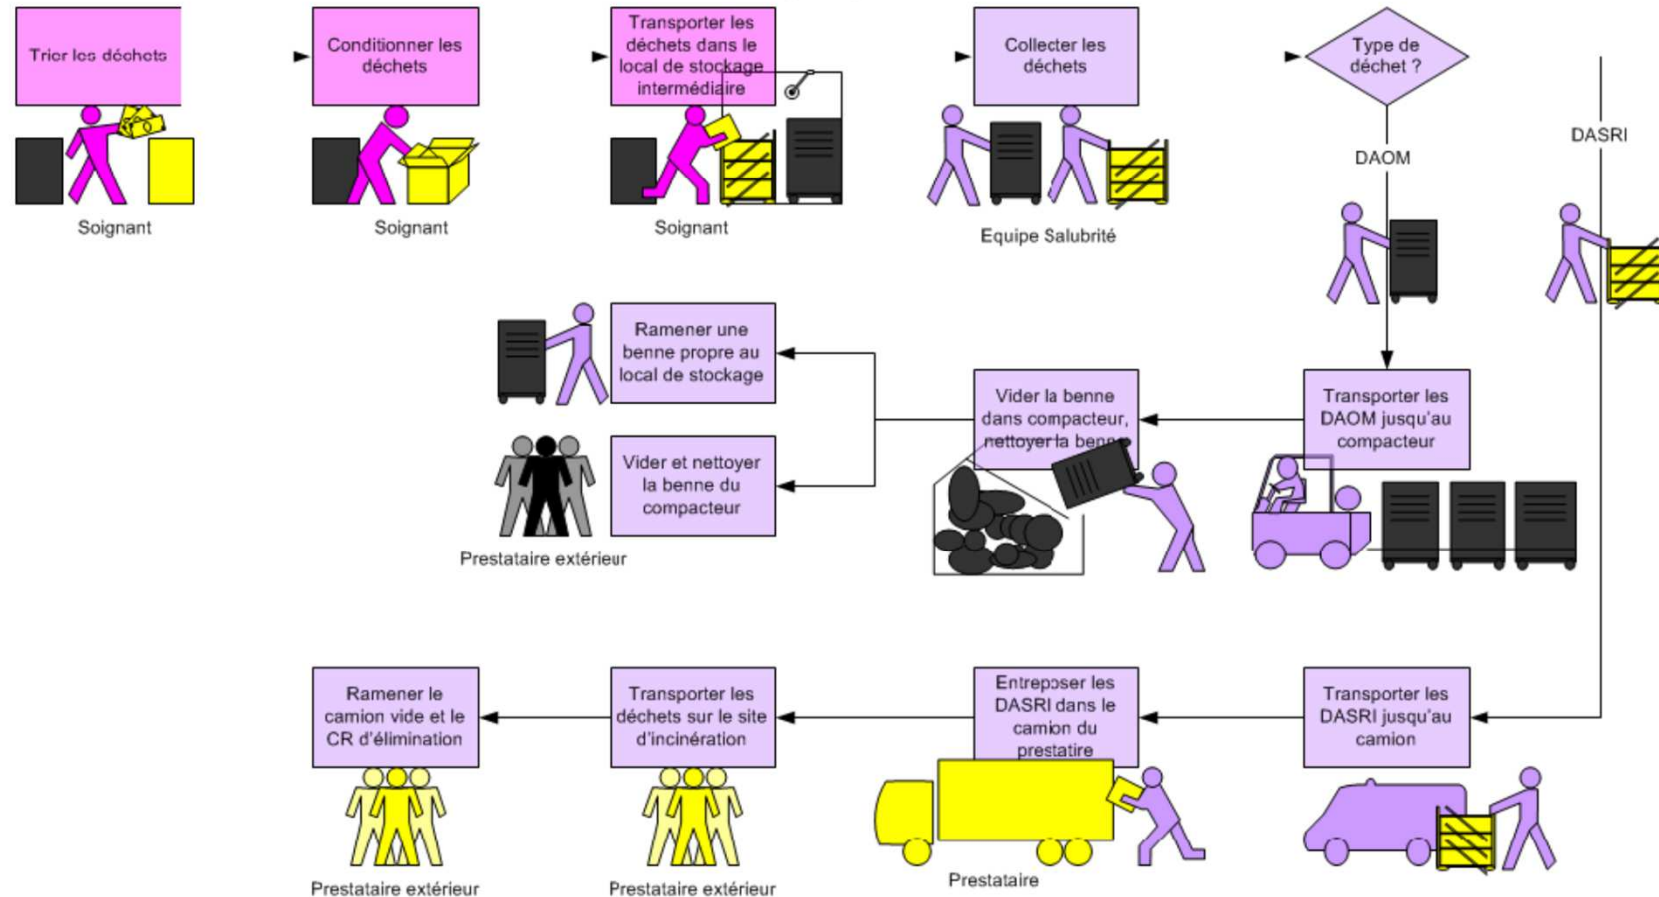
Trier les déchets

Soignant

Conditionner les déchets

Soignant

Transporter les déchets dans le local de stockage intermédiaire

Soignant

Collecter les déchets

Equipe Salubrité

Type de déchet ?

DAOM

DASRI

Transporter les DAOM jusqu'au compacteur

Vider la benne dans compacteur, nettoyer la benne

Ramener une benne propre au local de stockage

Vider et nettoyer la benne du compacteur

Prestataire extérieur

Transporter les DASRI jusqu'au camion

Entreposer les DASRI dans le camion du prestatire

Prestataire

Transporter les déchets sur le site d'incinération

Prestataire extérieur

Ramener le camion vide et le CR d'élimination

Prestataire extérieur